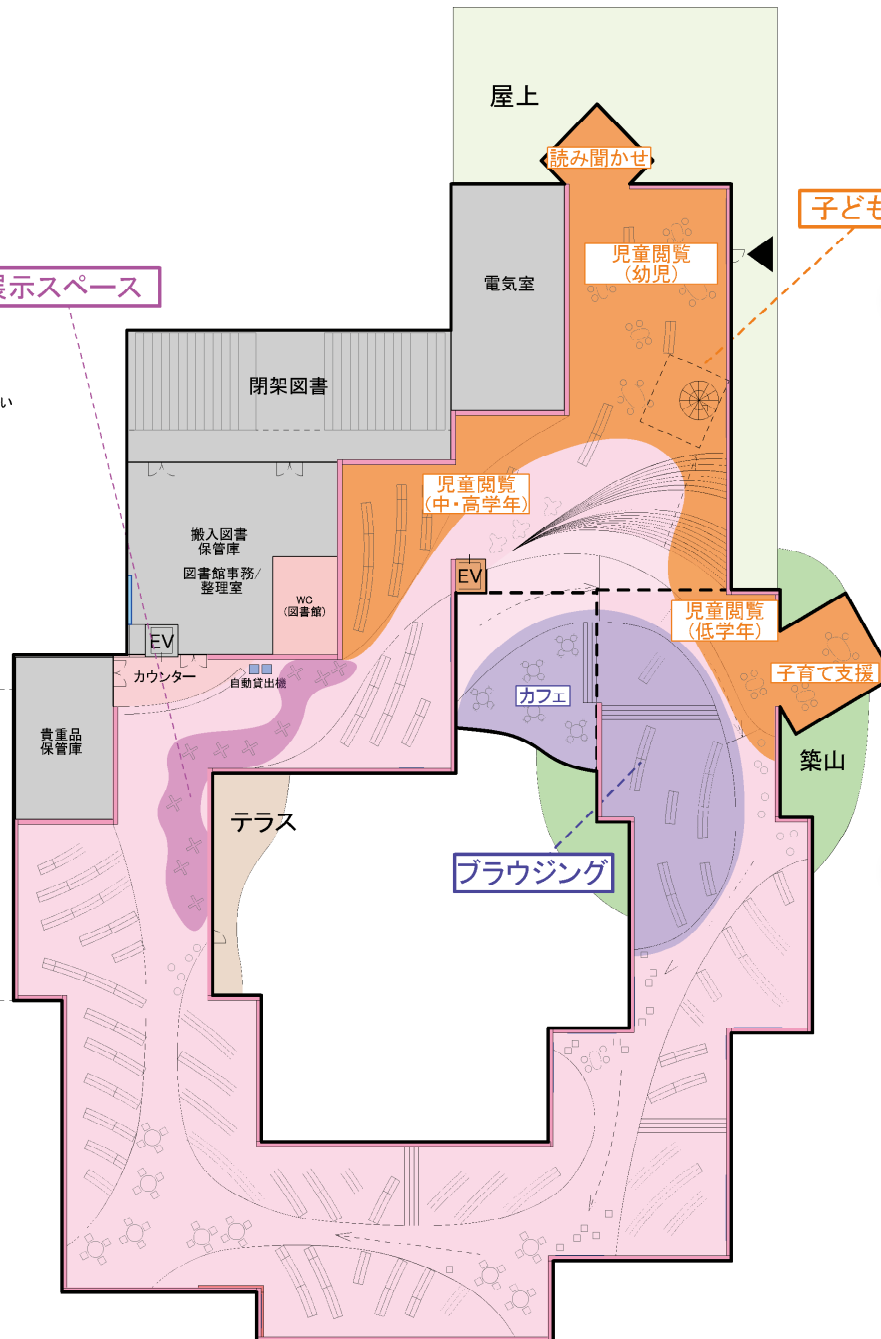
屋上

読み聞かせ

子ども

展示スペース

電気室

児童閲覧
(幼児)

い

閉架図書

児童閲覧
(中・高学年)

搬入図書
保管庫

図書館事務/
整理室

WC
(図書館)

EV

EV

児童閲覧
(低学年)

カウンター

自動貸出機

子育て支援

貴重品
保管庫

カフェ

築山

テラス

ブラウジング